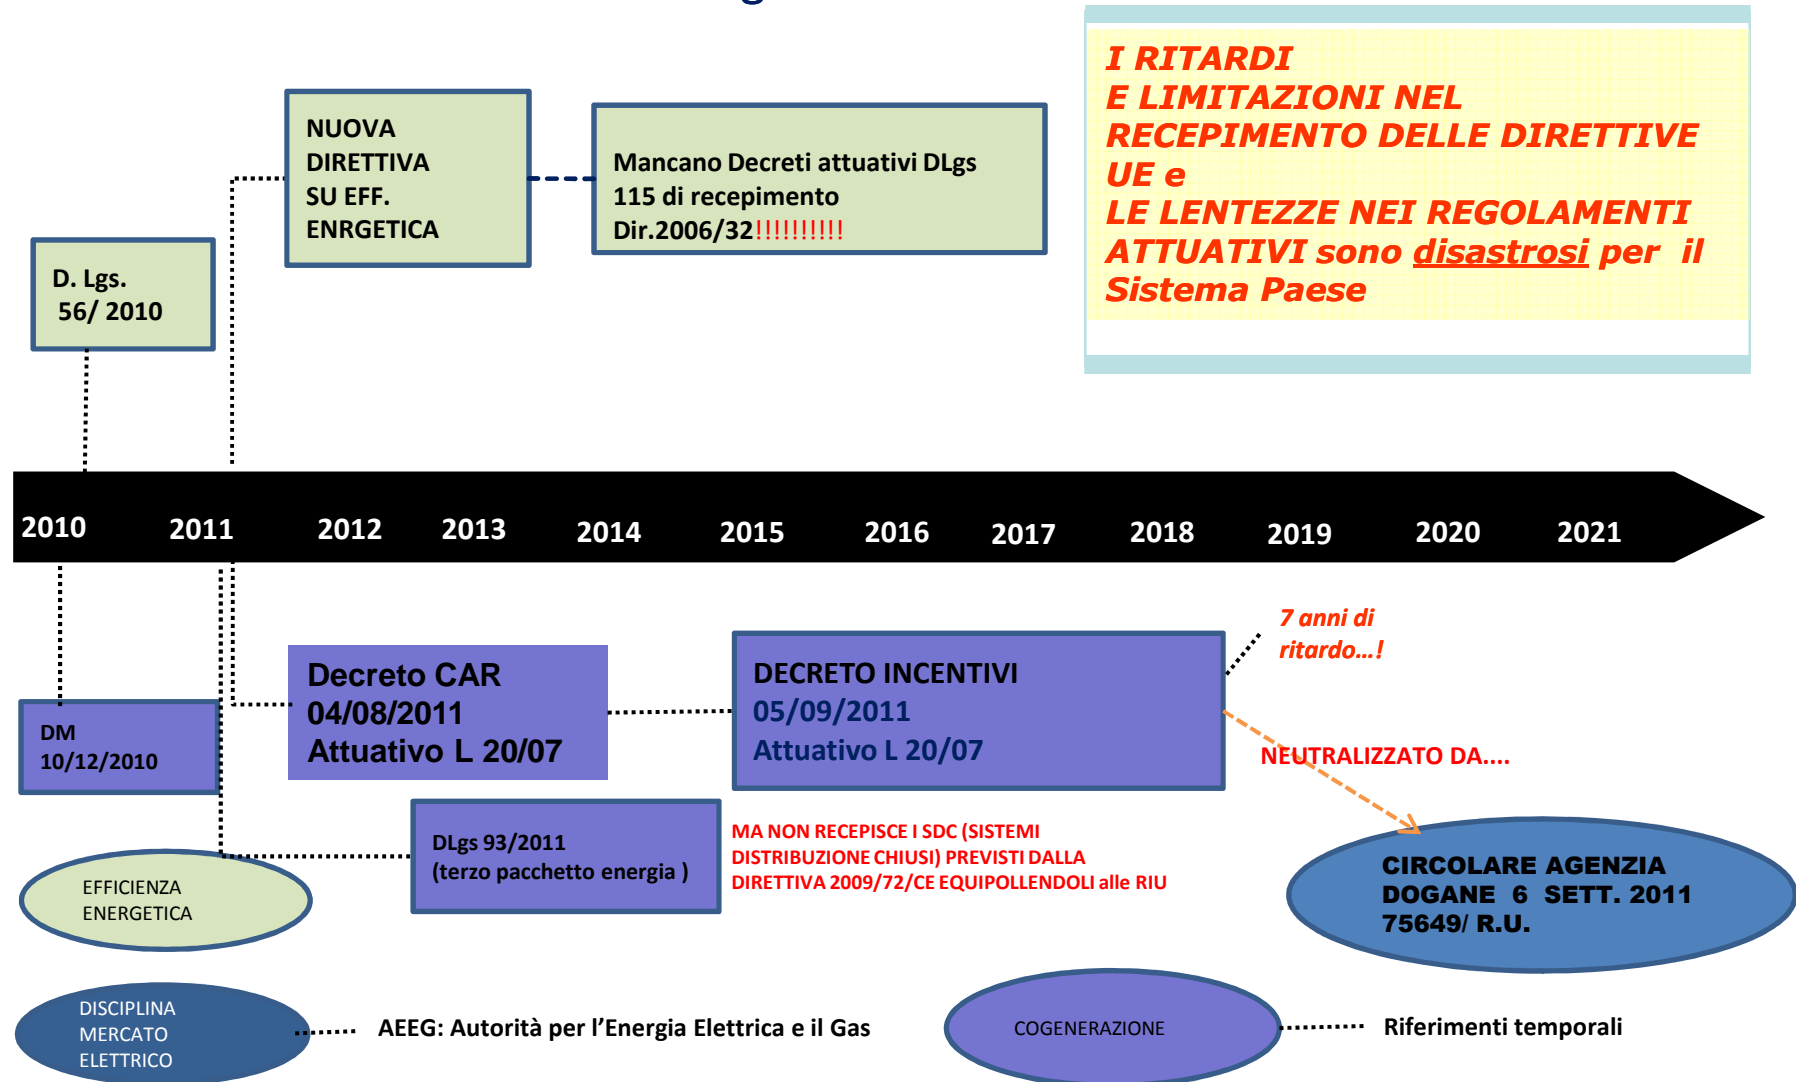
NUOVA DIRETTIVA SU EFF. ENRGETICA

Mancano Decreti attuativi DLgs 115 di recepimento Dir.2006/32!!!!!!!!!!

I RITARDI
E LIMITAZIONI NEL RECEPIMENTO DELLE DIRETTIVE UE e
LE LENTEZZE NEI REGOLAMENTI ATTUATIVI sono disastrosi per il Sistema Paese

D. Lgs. 56/ 2010

2010 2011 2012 2013 2014 2015 2016 2017 2018 2019 2020 2021

Decreto CAR 04/08/2011 Attuativo L 20/07

DECRETO INCENTIVI 05/09/2011 Attuativo L 20/07

7 anni di ritardo…!

NEUTRALIZZATO DA….

DM 10/12/2010

DLgs 93/2011 (terzo pacchetto energia )

MA NON RECEPISCE I SDC (SISTEMI DISTRIBUZIONE CHIUSI) PREVISTI DALLA DIRETTIVA 2009/72/CE EQUIPOLLENDOLI alle RIU

CIRCOLARE AGENZIA DOGANE 6 SETT. 2011 75649/ R.U.

EFFICIENZA ENERGETICA

DISCIPLINA MERCATO ELETTRICO

AEEG: Autorità per l’Energia Elettrica e il Gas

COGENERAZIONE

Riferimenti temporali